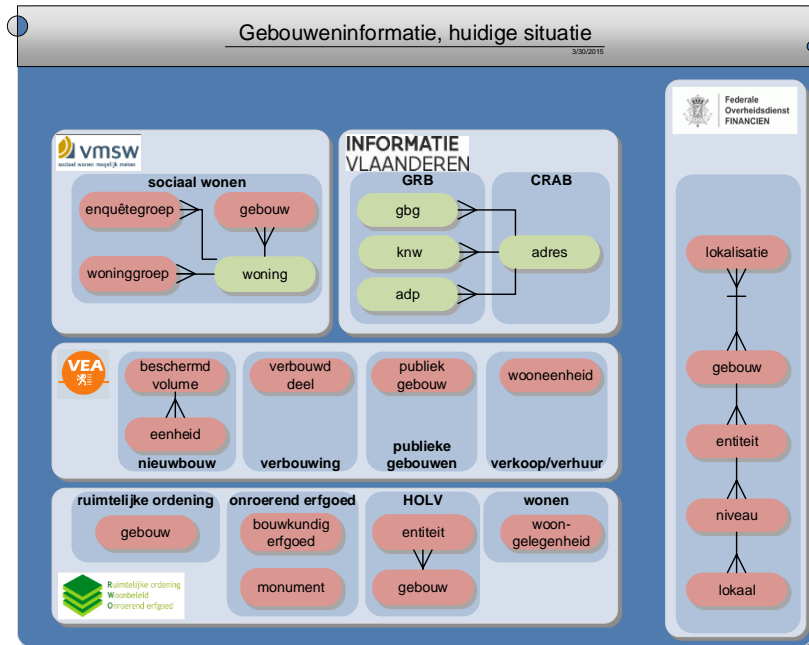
Gebouweninformatie, huidige situatie

3/30/2015

vmsw
sociaal wonen mogelijk maken

sociaal wonen

enquêtegroep

gebouw

woninggroep

woning

INFORMATIE VLAANDEREN

GRB

CRAB

gbg

knw

adres

adp

Federale Overheidsdienst FINANCIEN

lokalisatie

gebouw

entiteit

niveau

lokaal

VEA

beschermd volume

eenheid

nieuwbouw

verbouwd deel

verbouwing

publiek gebouw

publieke gebouwen

wooneenheid

verkoop/verhuur

ruimtelijke ordening

gebouw

onroerend erfgoed

bouwkundig erfgoed

monument

HOLV

entiteit

gebouw

wonen

woongelegenheid

Ruimtelijke ordening
Woonbeleid
Onroerend erfgoed